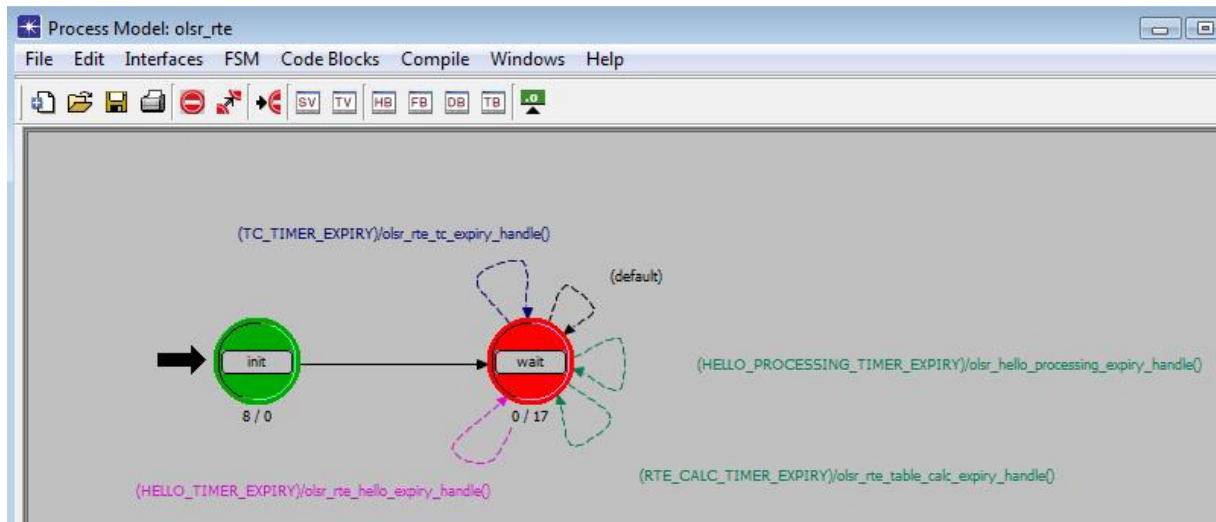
Process Model: olsr_rte

File Edit Interfaces FSM Code Blocks Compile Windows Help

SV TV HB FB DB TB

(TC_TIMER_EXPIRY)/olsr_rte_tc_expiry_handle()

(default)

init

8 / 0

wait

0 / 17

(HELLO_PROCESSING_TIMER_EXPIRY)/olsr_hello_processing_expiry_handle()

(RTE_CALC_TIMER_EXPIRY)/olsr_rte_table_calc_expiry_handle()

(HELLO_TIMER_EXPIRY)/olsr_rte_hello_expiry_handle()